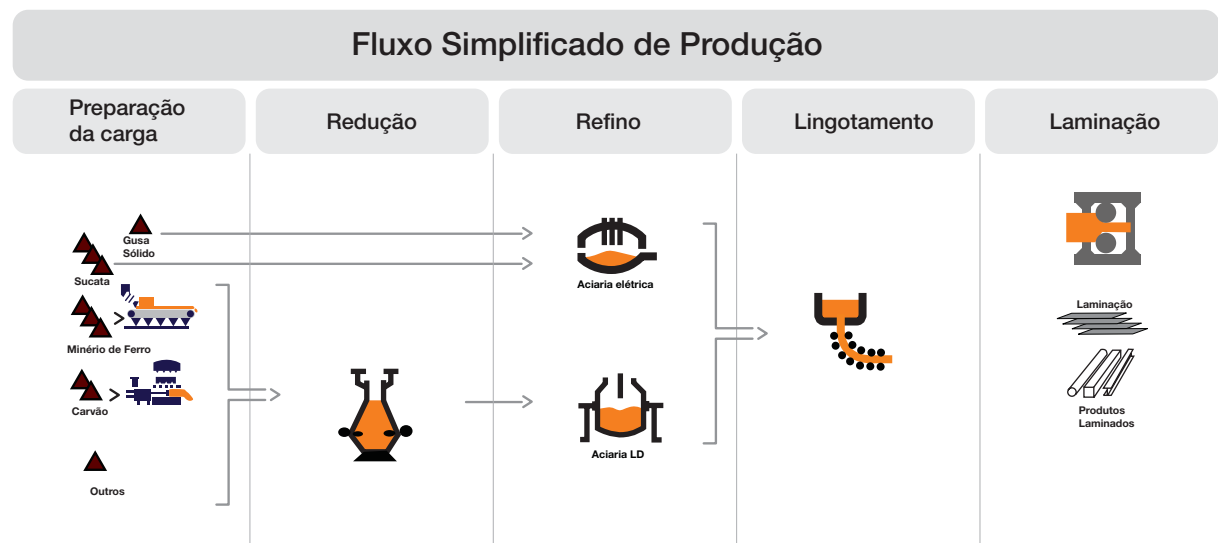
Fluxo Simplificado de Produção

Preparação da carga

Redução

Refino

Lingotamento

Laminação

Gusa Sólido

Sucata

Minério de Ferro

Carvão

Outros

Aciaria elétrica

Aciaria LD

Laminação

Produtos Laminados